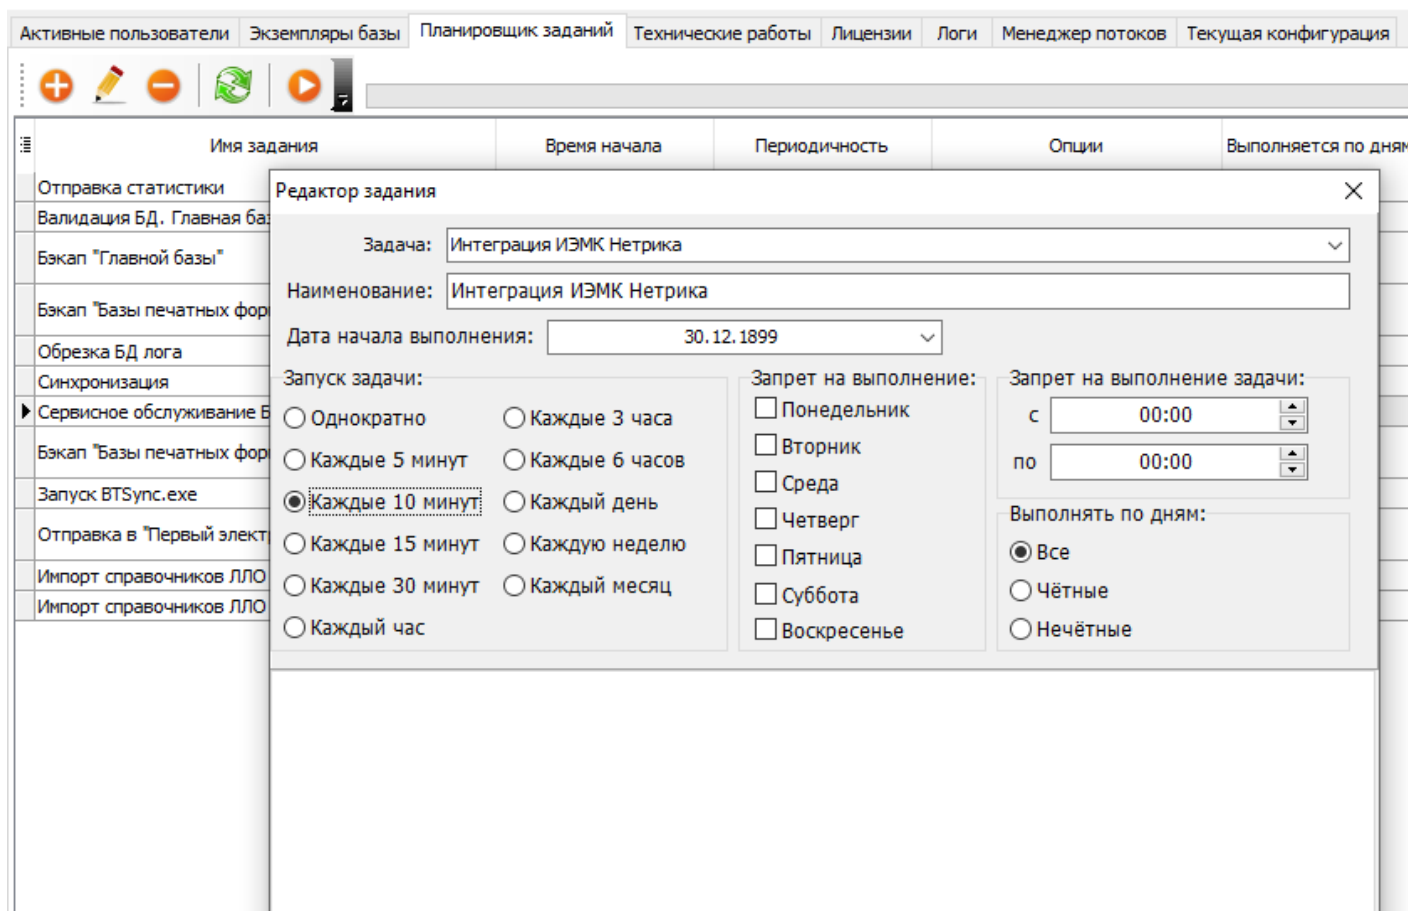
Активные пользователи | Экземпляры базы | Планировщик заданий | Технические работы | Лицензии | Логи | Менеджер потоков | Текущая конфигурация

| Имя задания | Время начала | Периодичность | Опции | Выполняется по дням |
|---|---|---|---|---|
| Отправка статистики | | | | |
| Валидация БД. Главная ба | | | | |
| Бэкап "Главной базы" | | | | |
| Бэкап "Базы печатных фор | | | | |
| Обрезка БД лога | | | | |
| Синхронизация | | | | |
| Сервисное обслуживание Б | | | | |
| Бэкап "Базы печатных фор | | | | |
| Запуск BTSync.exe | | | | |
| Отправка в "Первый элект | | | | |
| Импорт справочников ЛЛО | | | | |
| Импорт справочников ЛЛО | | | | |

Редактор задания

Задача: Интеграция ИЭМК Нетрика
Наименование: Интеграция ИЭМК Нетрика
Дата начала выполнения: 30.12.1899

Запуск задачи:
Однократно
Каждые 5 минут
Каждые 10 минут
Каждые 15 минут
Каждые 30 минут
Каждый час
Каждые 3 часа
Каждые 6 часов
Каждый день
Каждую неделю
Каждый месяц

Запрет на выполнение:
Понедельник
Вторник
Среда
Четверг
Пятница
Суббота
Воскресенье

Запрет на выполнение задачи:
с 00:00
по 00:00

Выполнять по дням:
Все
Чётные
Нечётные